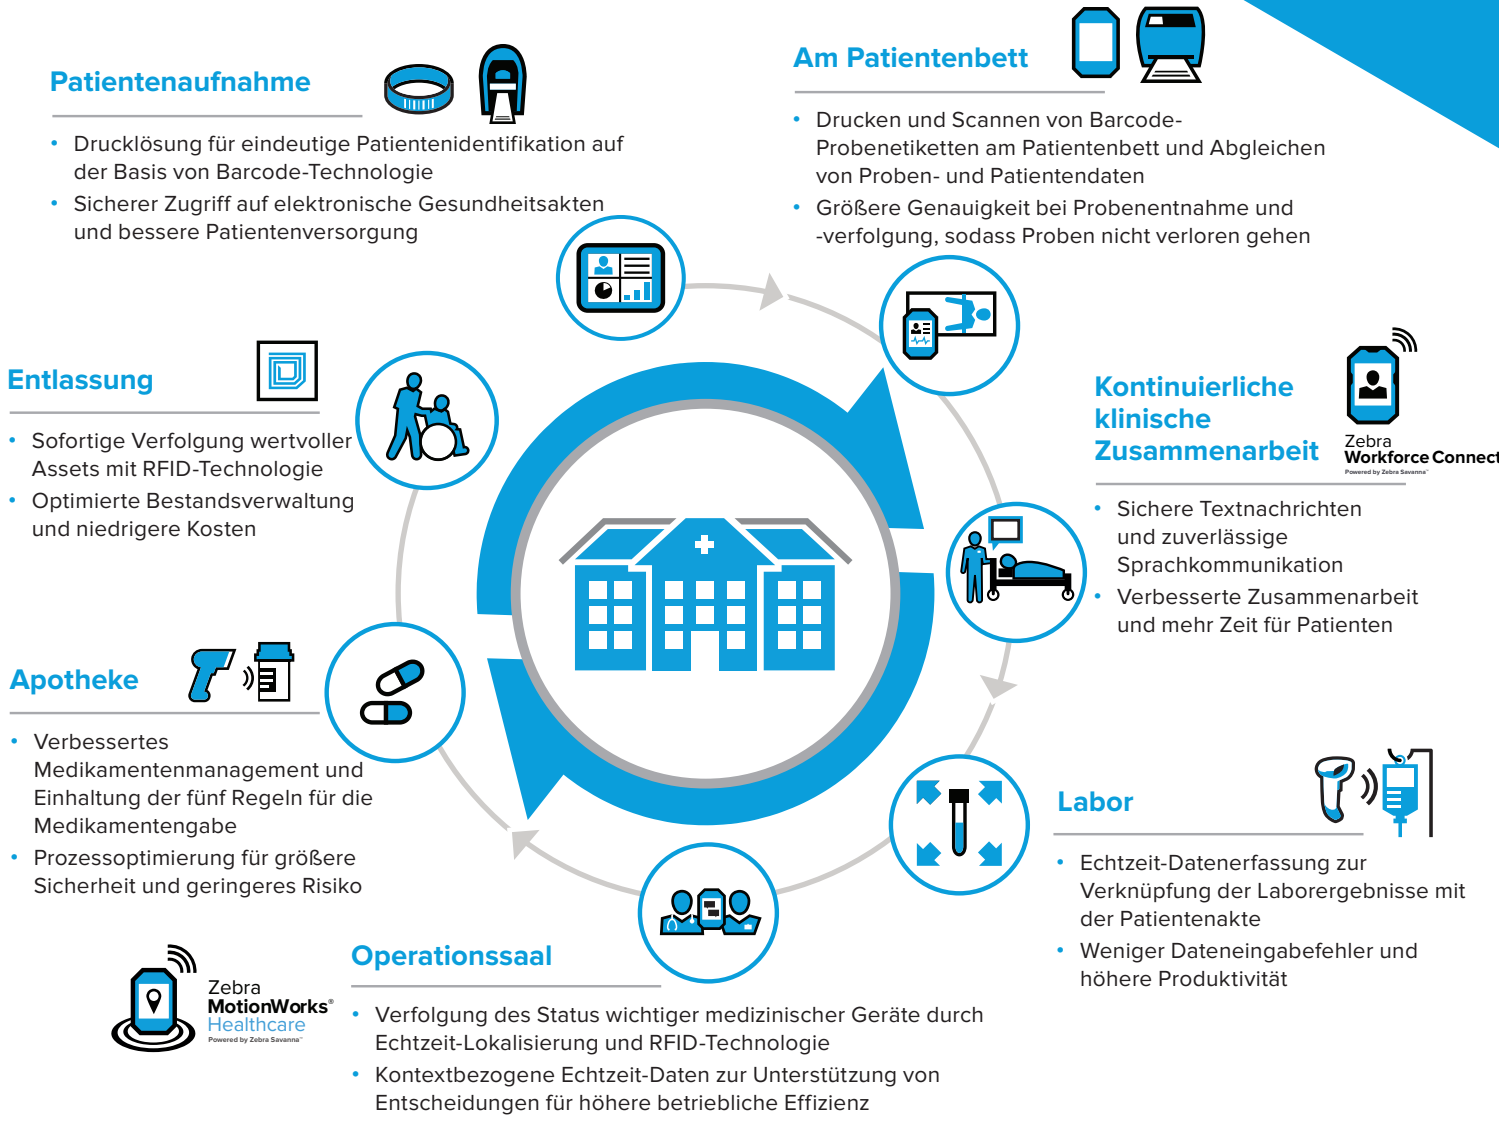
Patientenaufnahme

• Drucklösung für eindeutige Patientenidentifikation auf der Basis von Barcode-Technologie
• Sicherer Zugriff auf elektronische Gesundheitsakten und bessere Patientenversorgung

Am Patientenbett

• Drucken und Scannen von Barcode-Probenetiketten am Patientenbett und Abgleichen von Proben- und Patientendaten
• Größere Genauigkeit bei Probenentnahme und -verfolgung, sodass Proben nicht verloren gehen

Entlassung

• Sofortige Verfolgung wertvoller Assets mit RFID-Technologie
• Optimierte Bestandsverwaltung und niedrigere Kosten

Kontinuierliche klinische Zusammenarbeit

Zebra Workforce Connect
Powered by Zebra Savanna

• Sichere Textnachrichten und zuverlässige Sprachkommunikation
• Verbesserte Zusammenarbeit und mehr Zeit für Patienten

Apotheke

• Verbessertes Medikamentenmanagement und Einhaltung der fünf Regeln für die Medikamentengabe
• Prozessoptimierung für größere Sicherheit und geringeres Risiko

Labor

• Echtzeit-Datenerfassung zur Verknüpfung der Laborergebnisse mit der Patientenakte
• Weniger Dateneingabefehler und höhere Produktivität

Zebra MotionWorks® Healthcare
Powered by Zebra Savanna

Operationssaal

• Verfolgung des Status wichtiger medizinischer Geräte durch Echtzeit-Lokalisierung und RFID-Technologie
• Kontextbezogene Echtzeit-Daten zur Unterstützung von Entscheidungen für höhere betriebliche Effizienz